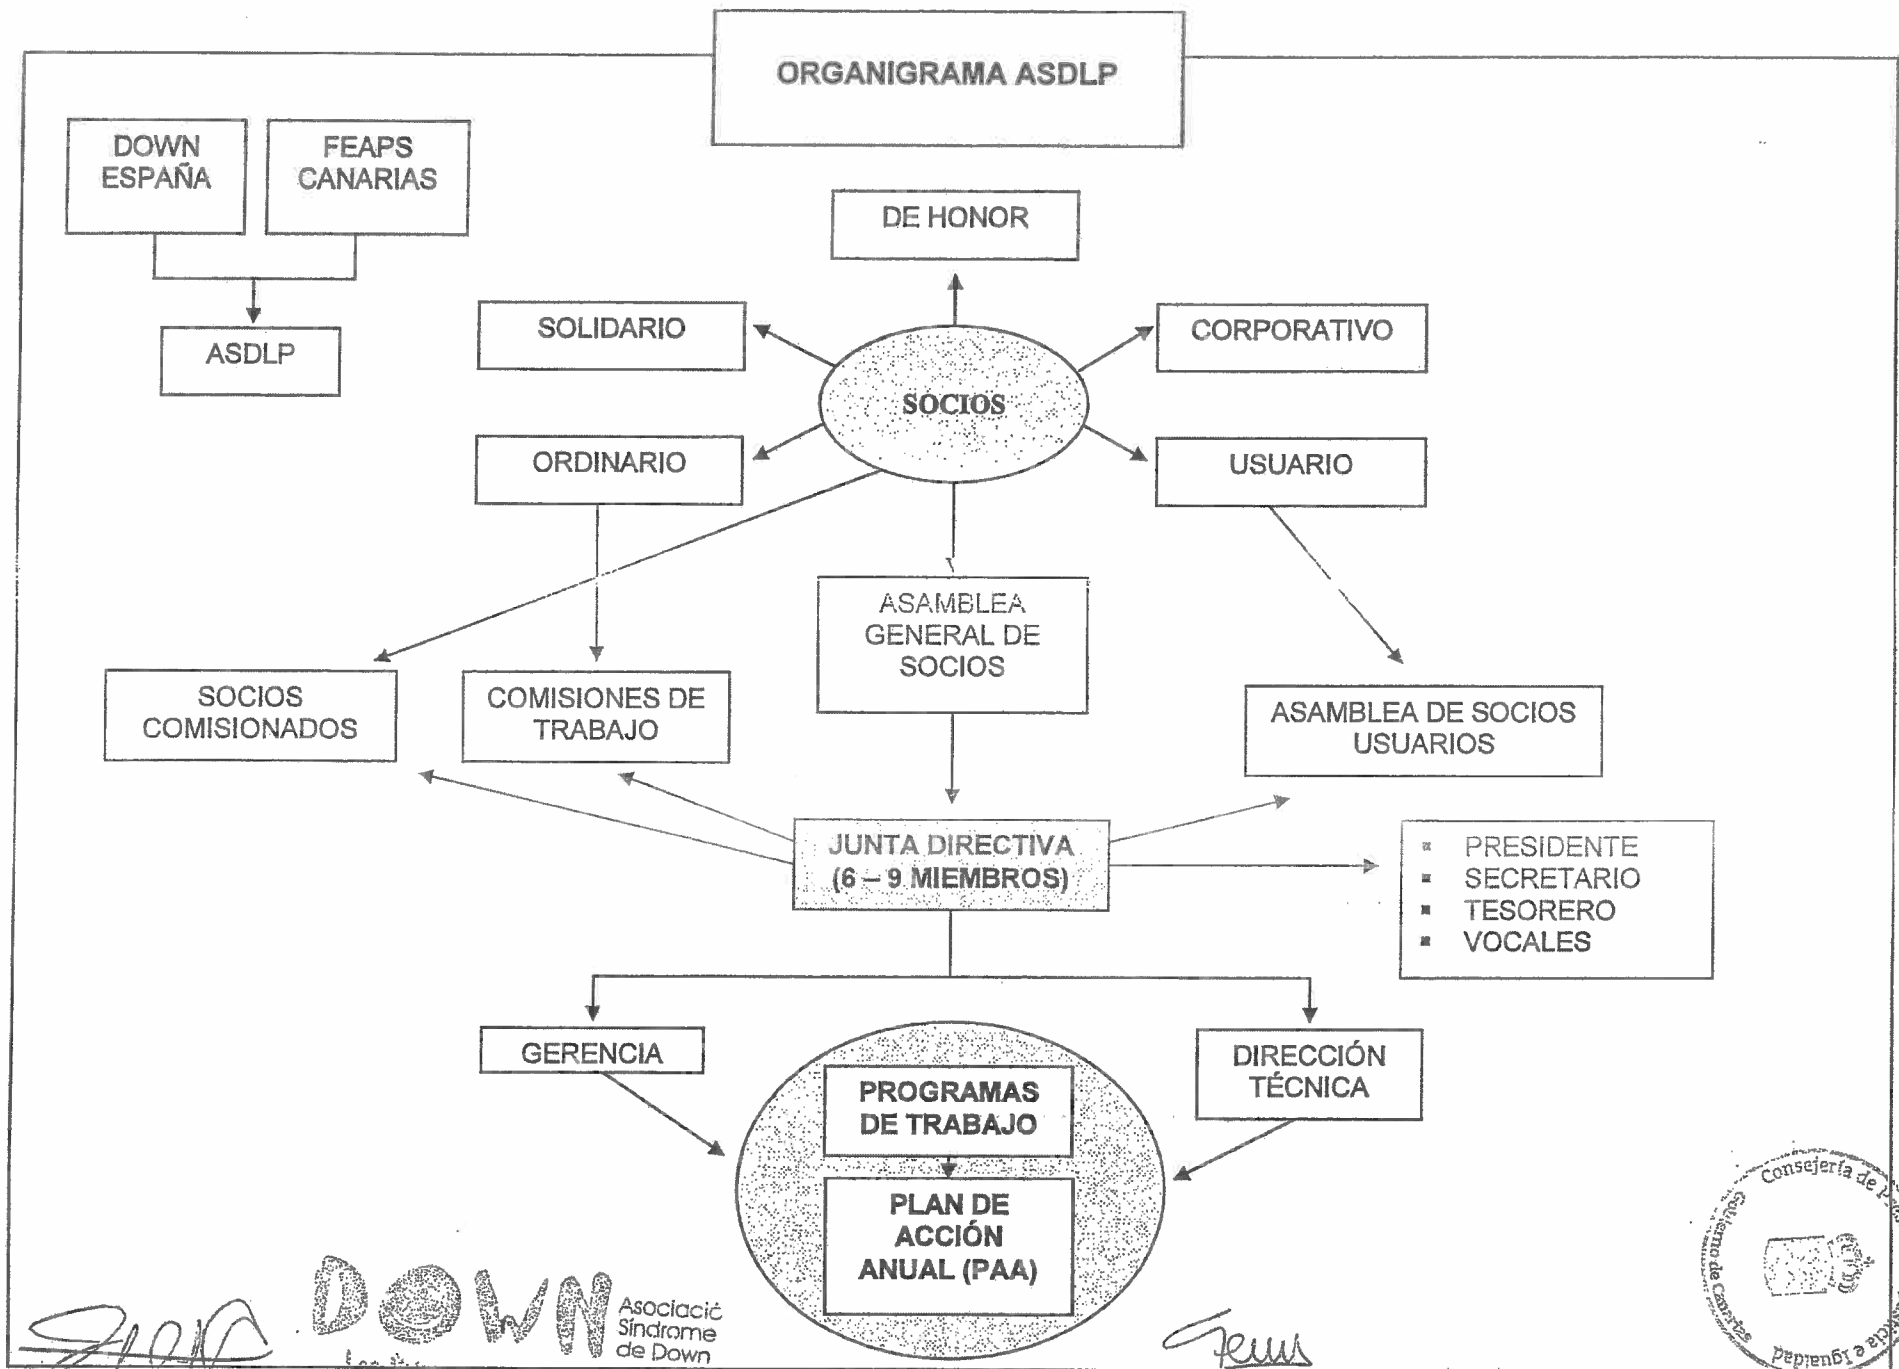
ORGANIGRAMA ASDLP

DOWN ESPAÑA

FEAPS CANARIAS

ASDLP

DE HONOR

SOLIDARIO

CORPORATIVO

SOCIOS

ORDINARIO

USUARIO

ASAMBLEA GENERAL DE SOCIOS

SOCIOS COMISIONADOS

COMISIONES DE TRABAJO

ASAMBLEA DE SOCIOS USUARIOS

JUNTA DIRECTIVA (6 – 9 MIEMBROS)

- PRESIDENTE
- SECRETARIO
- TESORERO
- VOCALES

GERENCIA

DIRECCIÓN TÉCNICA

PROGRAMAS DE TRABAJO

PLAN DE ACCIÓN ANUAL (PAA)

DOWN Asociació Síndrome de Down

Consejería de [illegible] Gobierno de Canarias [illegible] e Igualdad